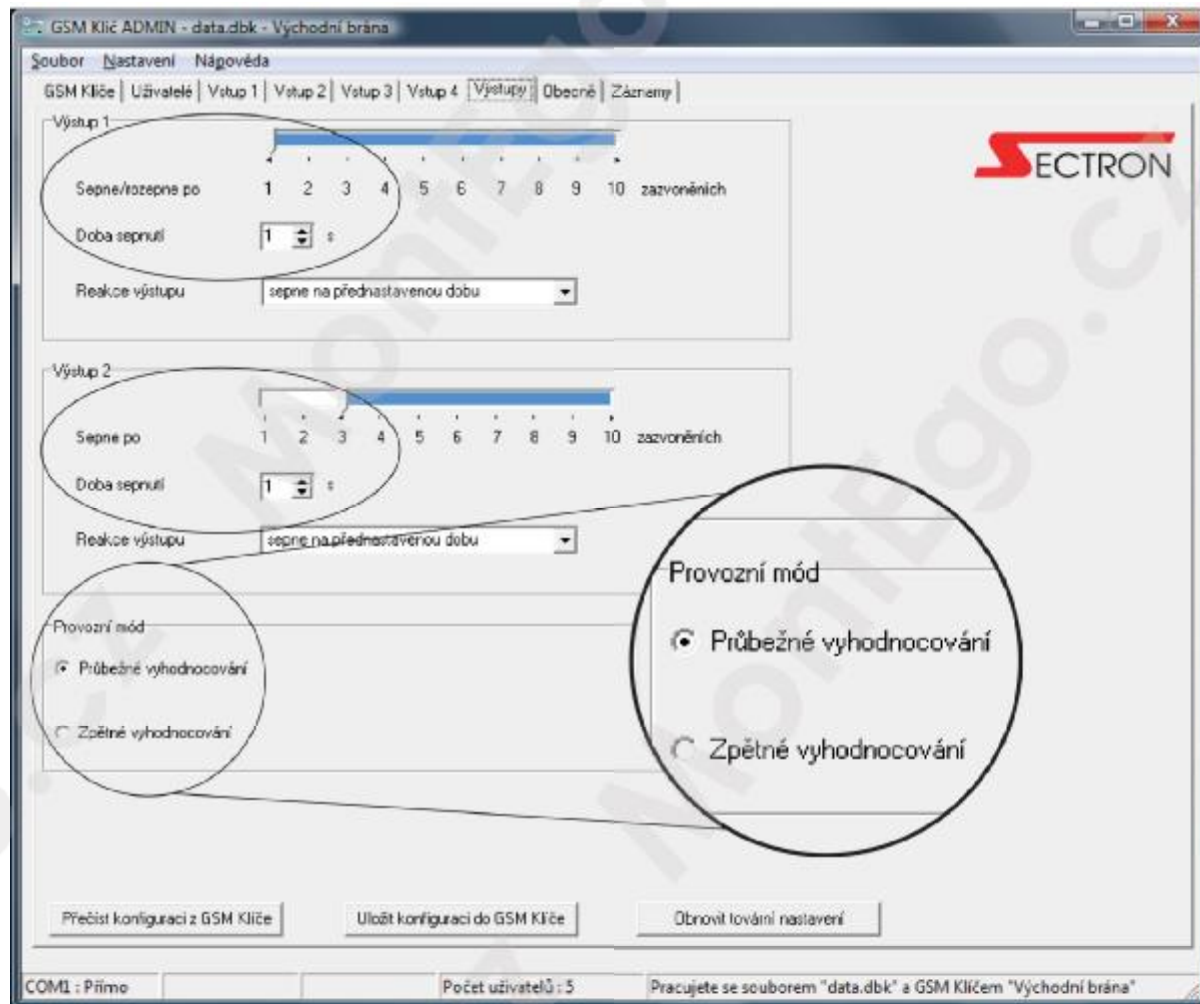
GSM Klíč ADMIN - data.dbk - Východní brána

Soubor Nastavení Nápověda

GSM Klíče | Uživatelé | Vstup 1 | Vstup 2 | Vstup 3 | Vstup 4 | Výstupy | Obecné | Záznamy

SECTRON

Výstup 1

Sepne/rozepne po 1 2 3 4 5 6 7 8 9 10 zazvoněních

Doba sepnutí 1 s

Reakce výstupu sepne na přednastavenou dobu

Výstup 2

Sepne po 1 2 3 4 5 6 7 8 9 10 zazvoněních

Doba sepnutí 1 s

Reakce výstupu sepne na přednastavenou dobu

Provozní mód

Průbežné vyhodnocování

Zpětné vyhodnocování

Provozní mód

Průbežné vyhodnocování

Zpětné vyhodnocování

Přečíst konfiguraci z GSM Klíče

Uložit konfiguraci do GSM Klíče

Obnovit tovární nastavení

COM1 : Přímo

Počet uživatelů : 5

Pracujete se souborem "data.dbk" a GSM Klíčem "Východní brána"